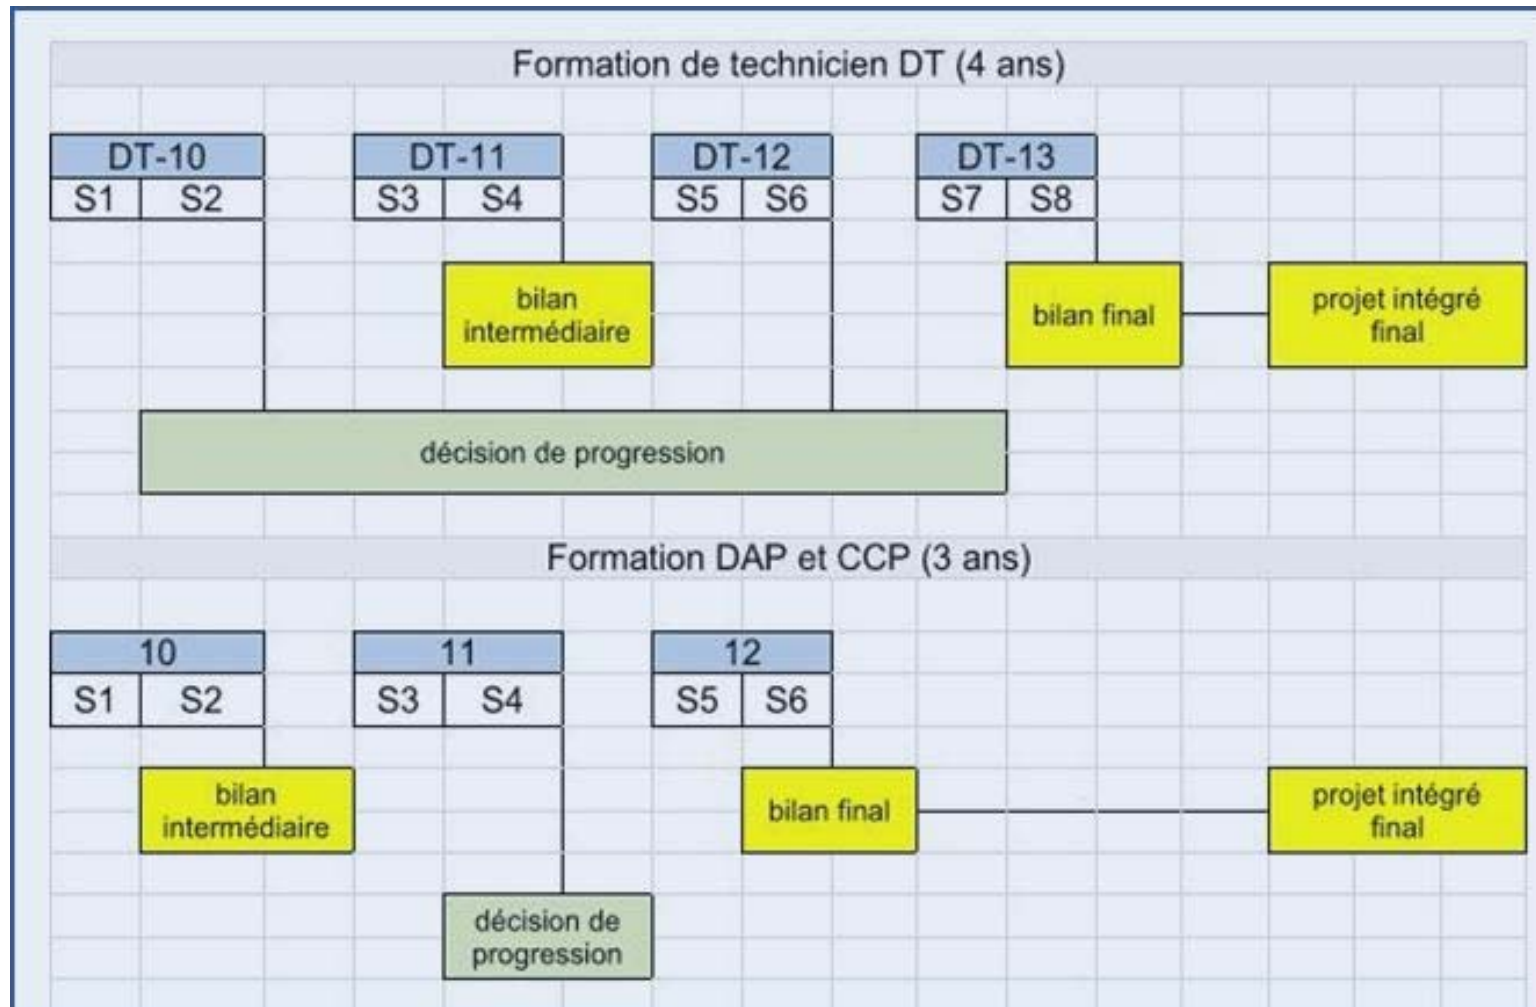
Formation de technicien DT (4 ans)

| DT-10 | | DT-11 | | DT-12 | | DT-13 | |
|---|---|---|---|---|---|---|---|
| S1 | S2 | S3 | S4 | S5 | S6 | S7 | S8 |

bilan intermédiaire

bilan final

projet intégré final

décision de progression

Formation DAP et CCP (3 ans)

| 10 | | 11 | | 12 | |
|---|---|---|---|---|---|
| S1 | S2 | S3 | S4 | S5 | S6 |

bilan intermédiaire

bilan final

projet intégré final

décision de progression